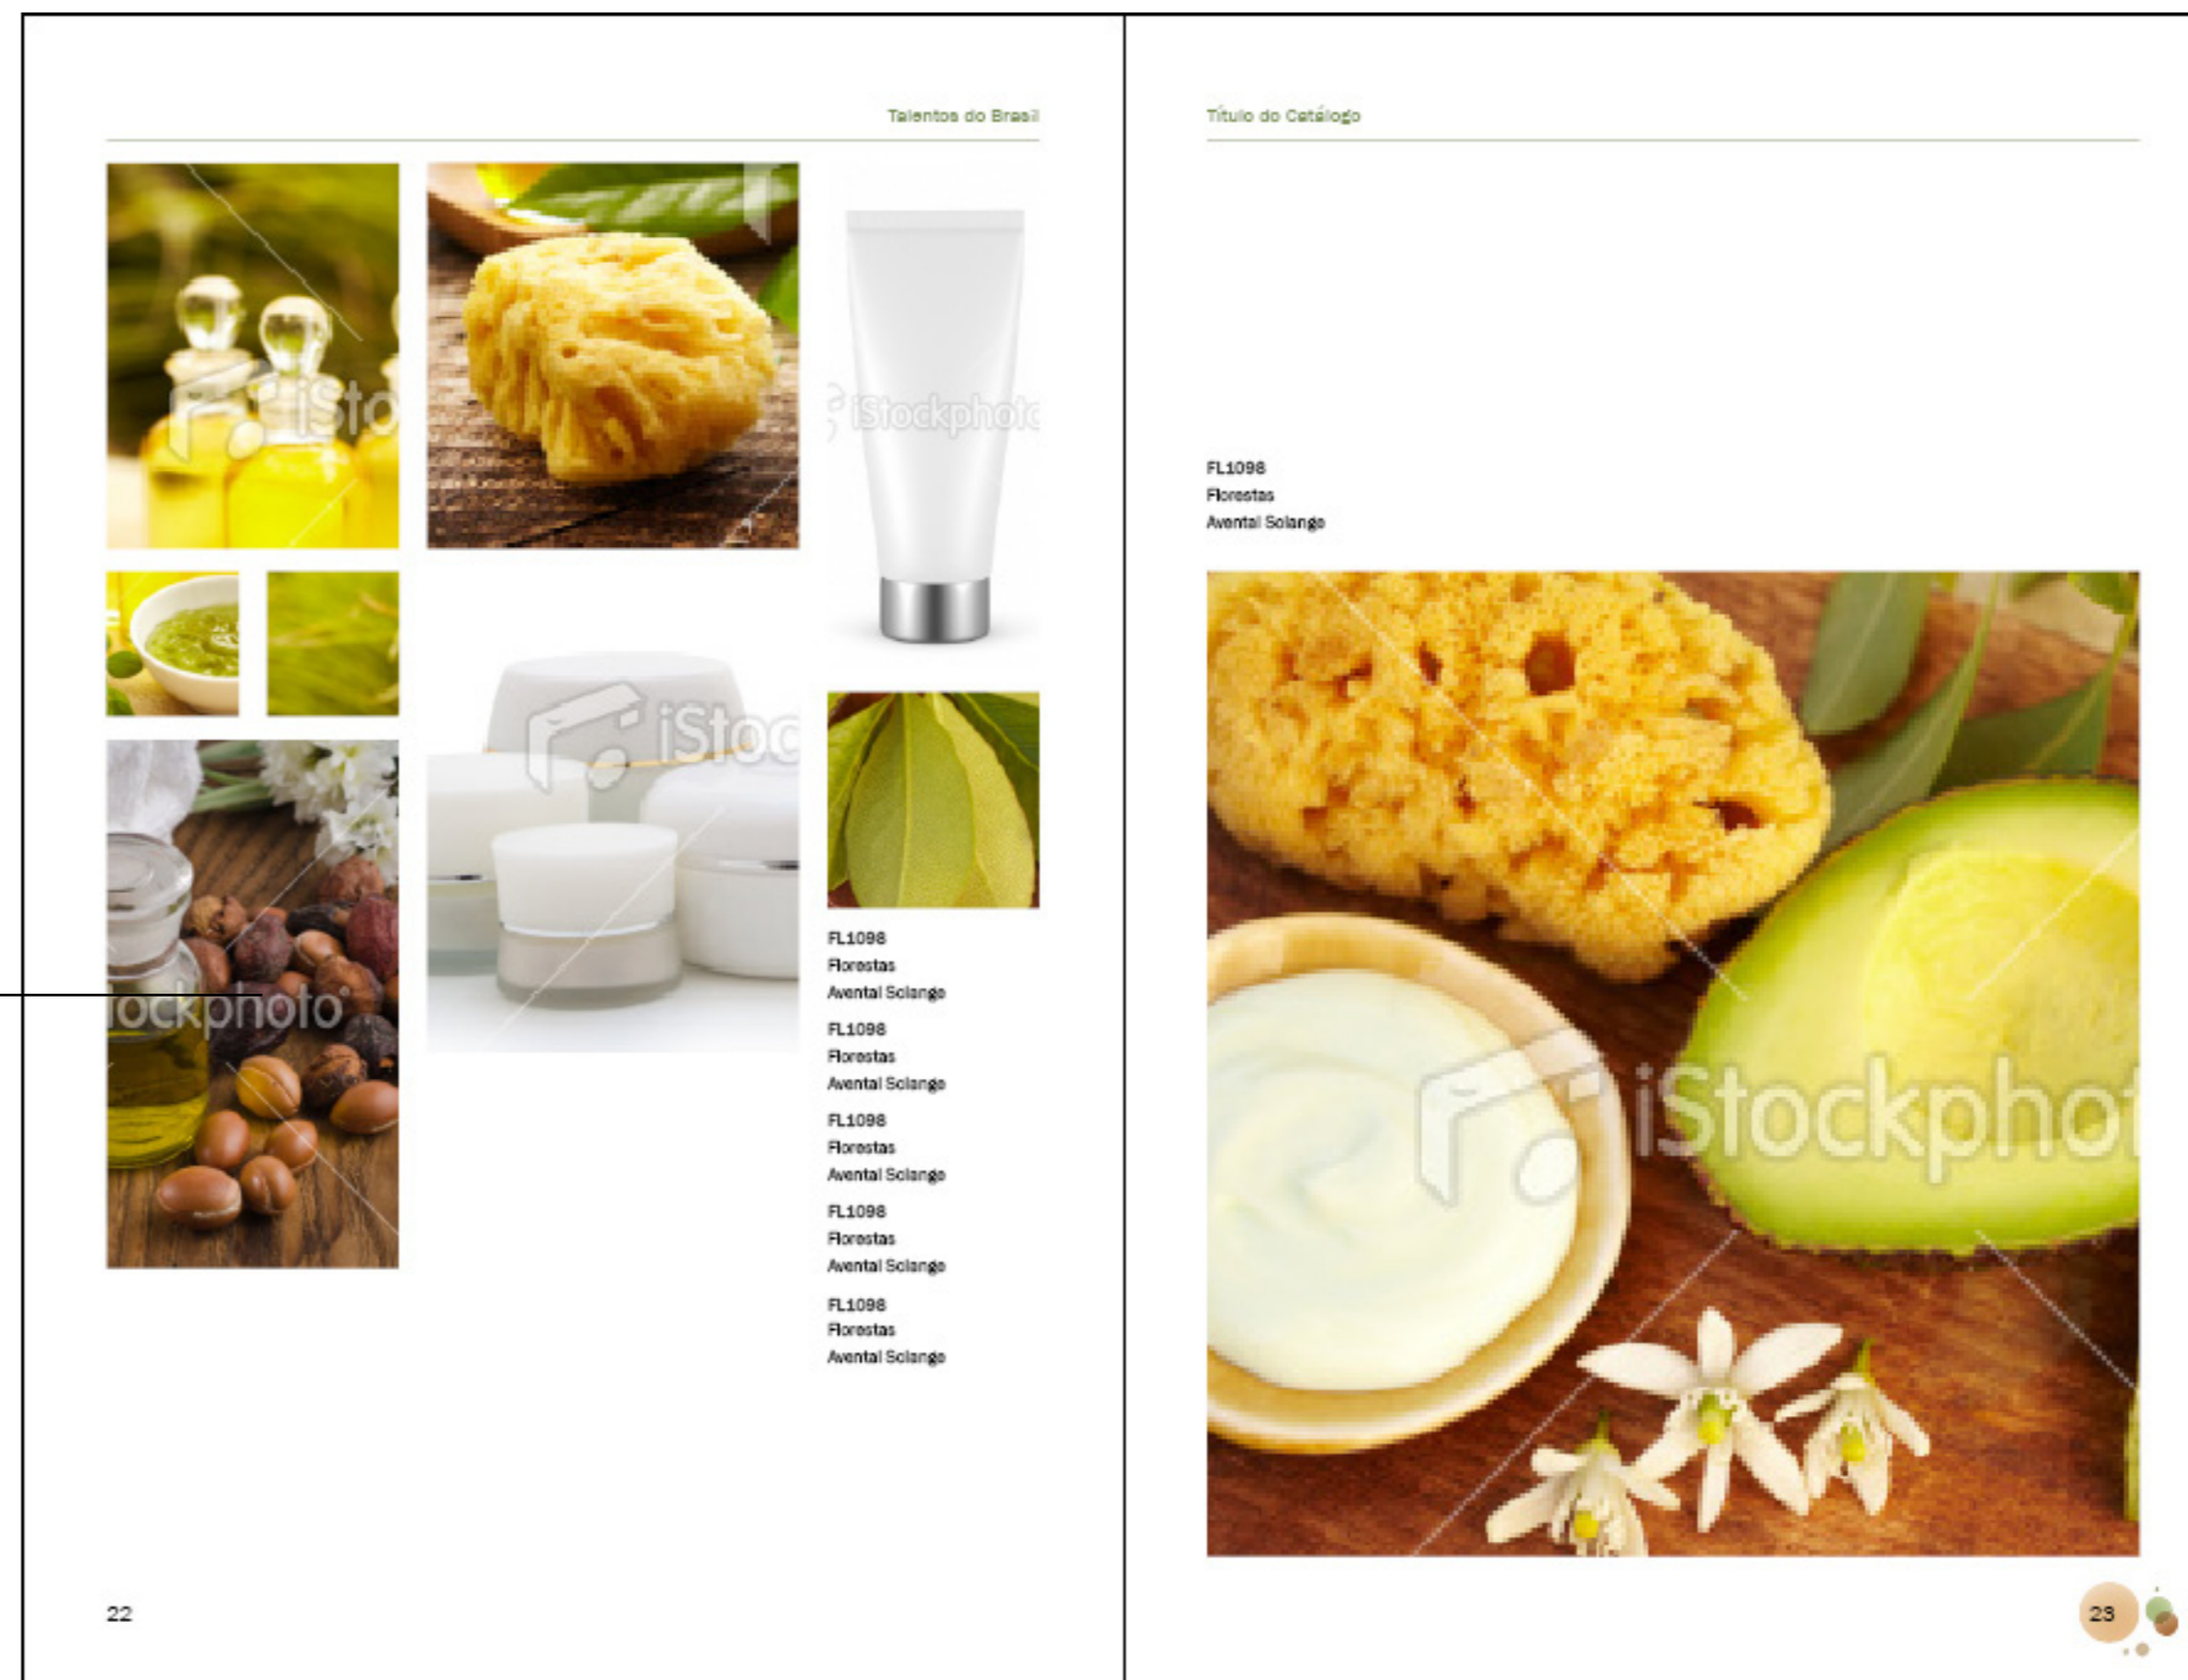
Talentos do Brasil

iStockphoto

FL1098
Florestas
Avental Solange

FL1098
Florestas
Avental Solange

FL1098
Florestas
Avental Solange

FL1098
Florestas
Avental Solange

FL1098
Florestas
Avental Solange

22

Título do Catálogo

FL1098
Florestas
Avental Solange

iStockphoto

23